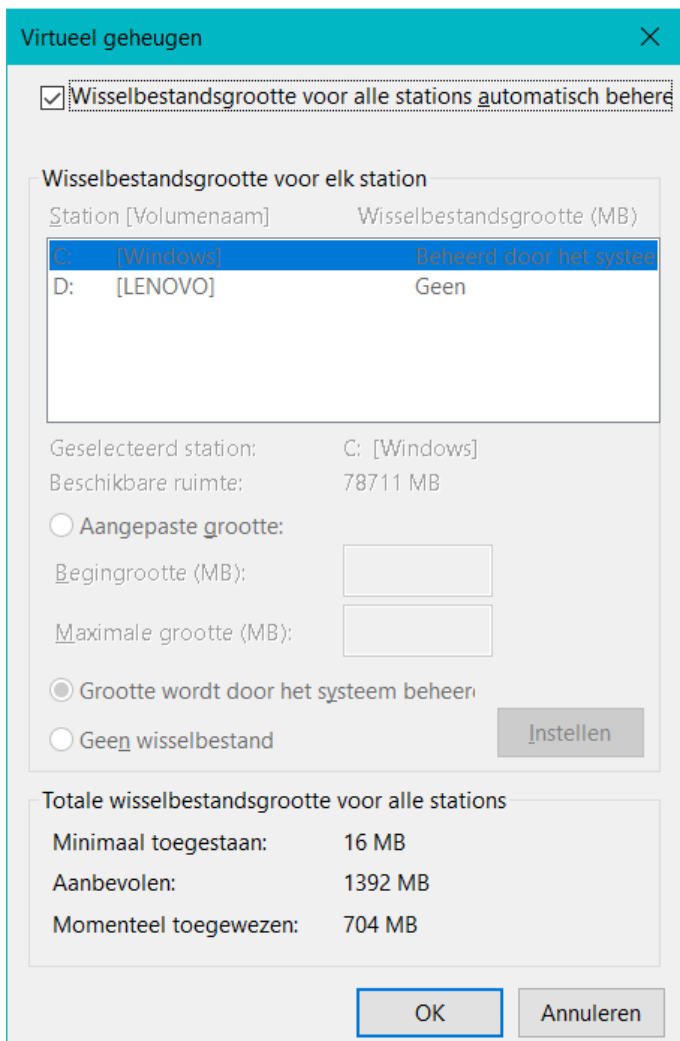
Virtueel geheugen

Wisselbestandsgrootte voor alle stations automatisch behere

Wisselbestandsgrootte voor elk station

| Station [Volumenaam] | | Wisselbestandsgrootte (MB) |
|---|---|---|
| C: | [Windows] | Beheerd door het systee |
| D: | [LENOVO] | Geen |

Geselecteerd station: C: [Windows]
Beschikbare ruimte: 78711 MB

Aangepaste grootte:
Begingrootte (MB):
Maximale grootte (MB):
Grootte wordt door het systeem beheer
Geen wisselbestand

Instellen

Totale wisselbestandsgrootte voor alle stations

Minimaal toegestaan: 16 MB
Aanbevolen: 1392 MB
Momenteel toegewezen: 704 MB

OK
Annuleren